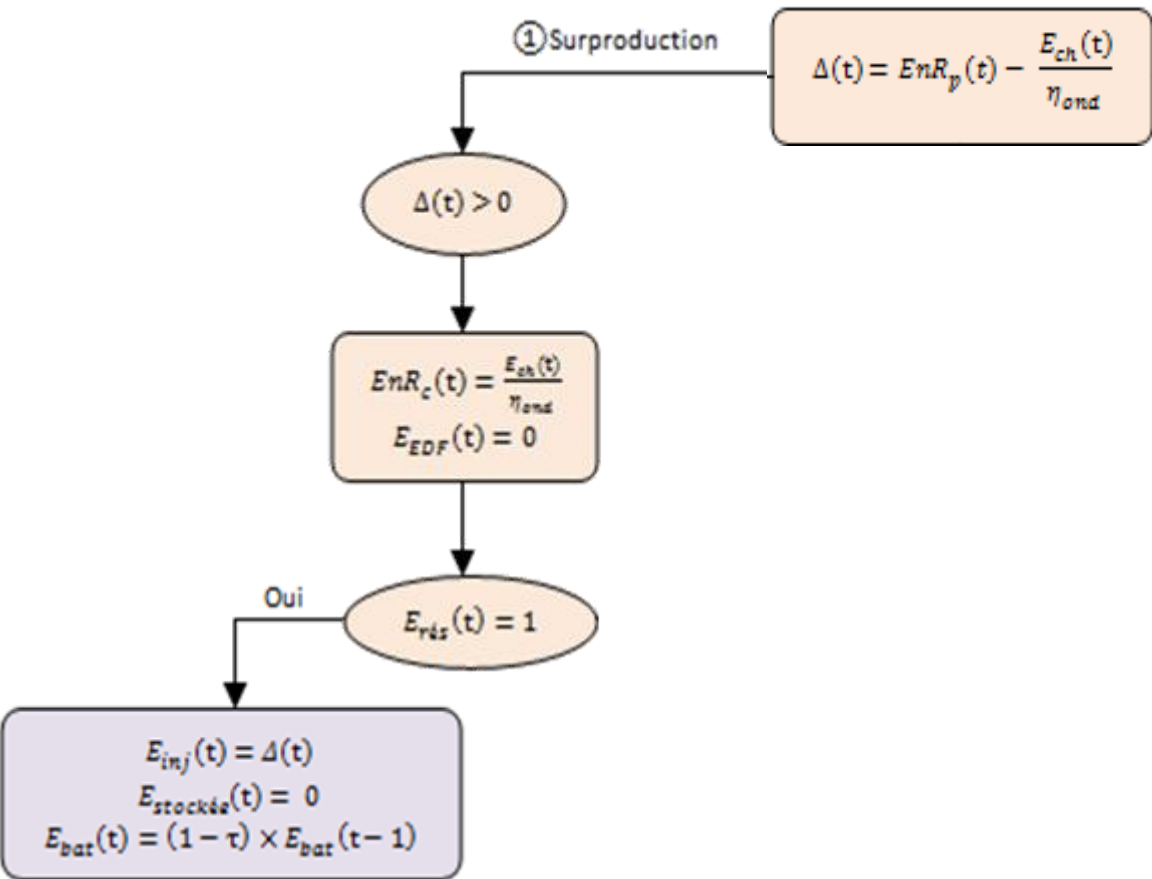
①Surproduction

$\Delta(t) = EnR_p(t) - \frac{E_{ch}(t)}{\eta_{ond}}$

$\Delta(t) > 0$

$EnR_c(t) = \frac{E_{ch}(t)}{\eta_{ond}}$
$E_{EDF}(t) = 0$

Oui

$E_{rés}(t) = 1$

$E_{inj}(t) = \Delta(t)$
$E_{stockée}(t) = 0$
$E_{bat}(t) = (1 - \tau) \times E_{bat}(t - 1)$